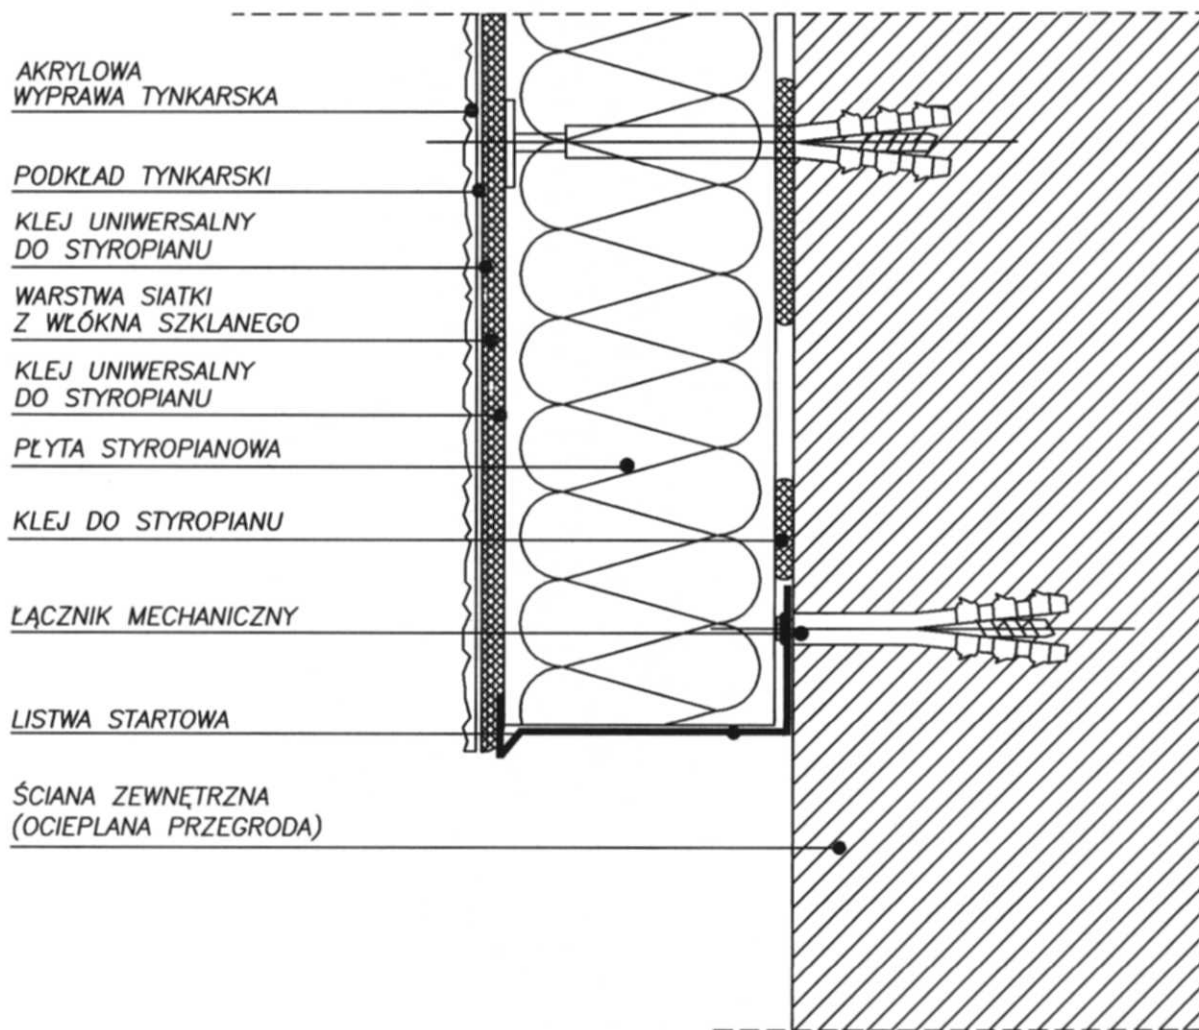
AKRYLOWA
WYPRAWA TYNKARSKA

PODKŁAD TYNKARSKI

KLEJ UNIWERSALNY
DO STYROPIANU

WARSTWA SIATKI
Z WŁÓKNA SZKLANEGO

KLEJ UNIWERSALNY
DO STYROPIANU

PŁYTA STYROPIANOWA

KLEJ DO STYROPIANU

ŁĄCZNIK MECHANICZNY

LISTWA STARTOWA

ŚCIANA ZEWNĘTRZNA
(OCIEPLANA PRZEGRODA)